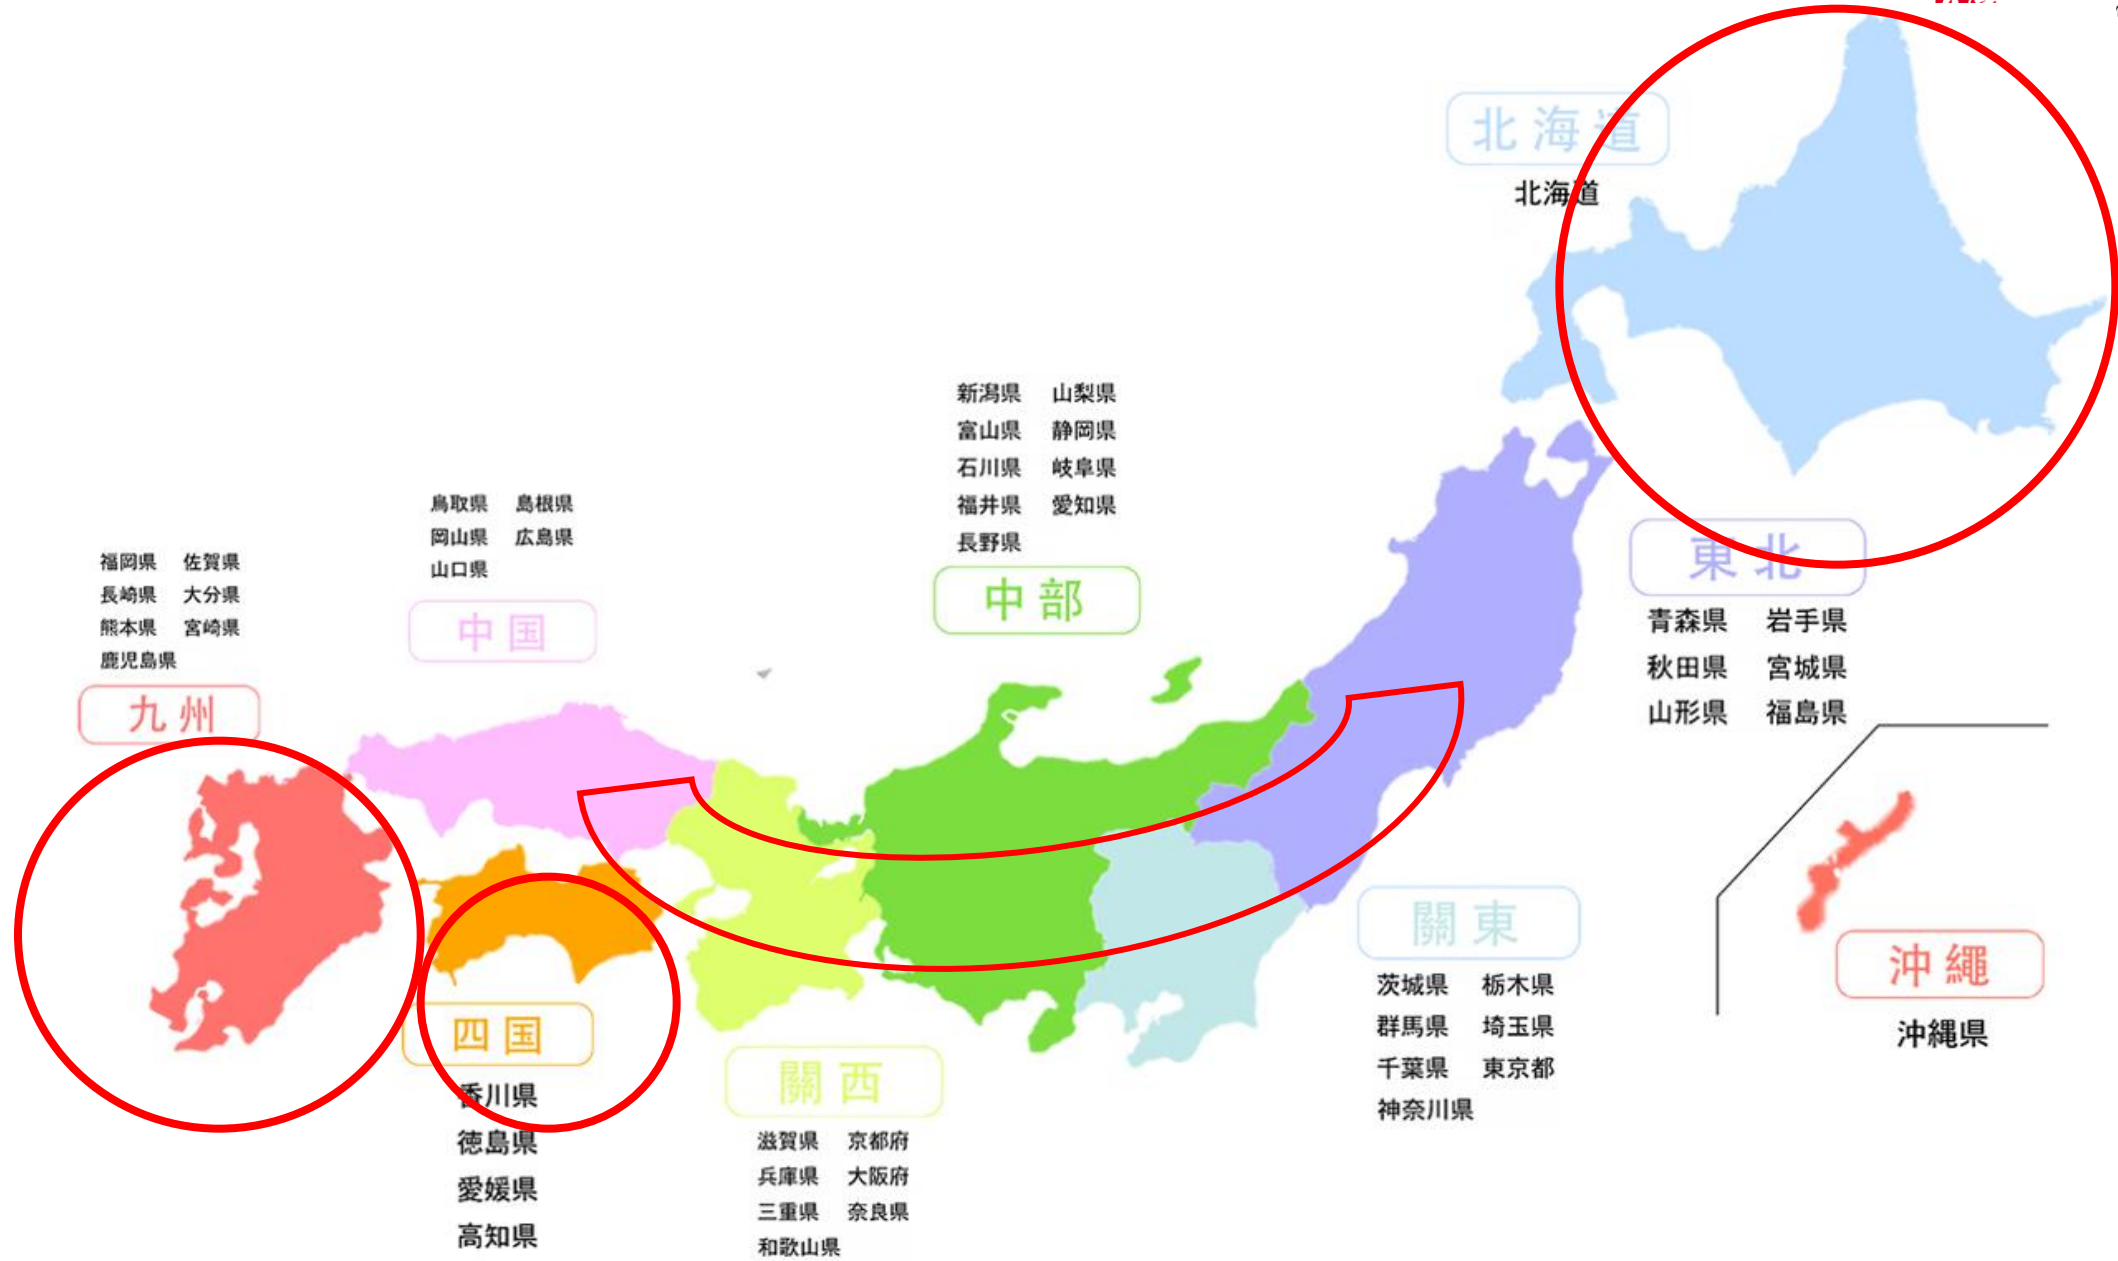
北海道
北海道

新潟県　山梨県
富山県　静岡県
石川県　岐阜県
福井県　愛知県
長野県
中部

鳥取県　島根県
岡山県　広島県
山口県
中国

福岡県　佐賀県
長崎県　大分県
熊本県　宮崎県
鹿児島県
九州

東北
青森県　岩手県
秋田県　宮城県
山形県　福島県

關東
茨城県　栃木県
群馬県　埼玉県
千葉県　東京都
神奈川県

沖縄
沖縄県

四国
香川県
徳島県
愛媛県
高知県

關西
滋賀県　京都府
兵庫県　大阪府
三重県　奈良県
和歌山県